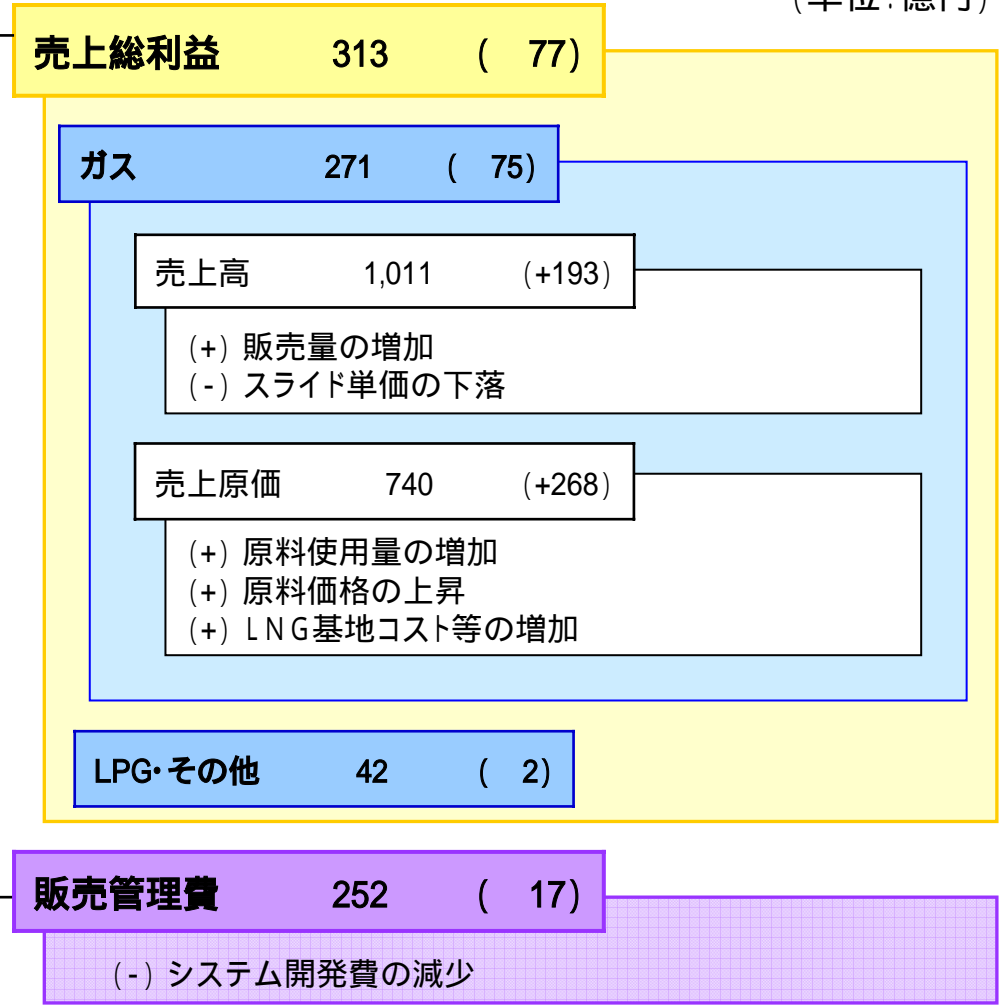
（単位：億円）

売上総利益　313　（　77）

ガス　271　（　75）

売上高　1,011　（+193）

（+）販売量の増加
（-）スライド単価の下落

売上原価　740　（+268）

（+）原料使用量の増加
（+）原料価格の上昇
（+）ＬＮＧ基地コスト等の増加

LPG･その他　42　（　2）

販売管理費　252　（　17）

（-）システム開発費の減少